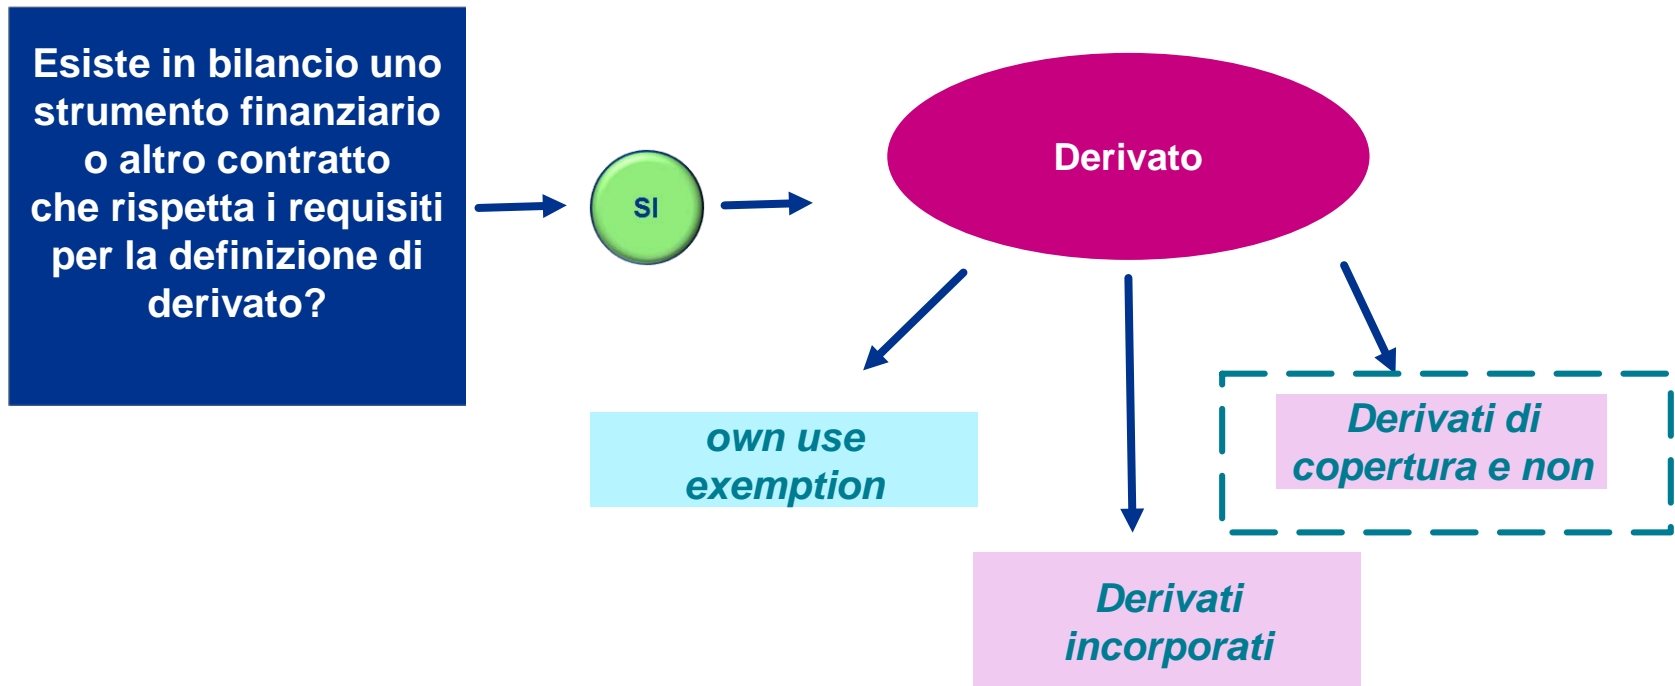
Esiste in bilancio uno strumento finanziario o altro contratto che rispetta i requisiti per la definizione di derivato?

SI

Derivato

own use exemption

Derivati incorporati

Derivati di copertura e non